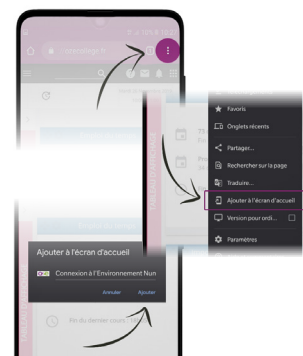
Favoris

Onglets récents

Partager...

Rechercher sur la page

Traduire...

Ajouter à l'écran d'accueil

Version pour ordi...

Paramètres

Ajouter à l'écran d'accueil

Connexion à l'Environnement Num

Annuler

Ajouter